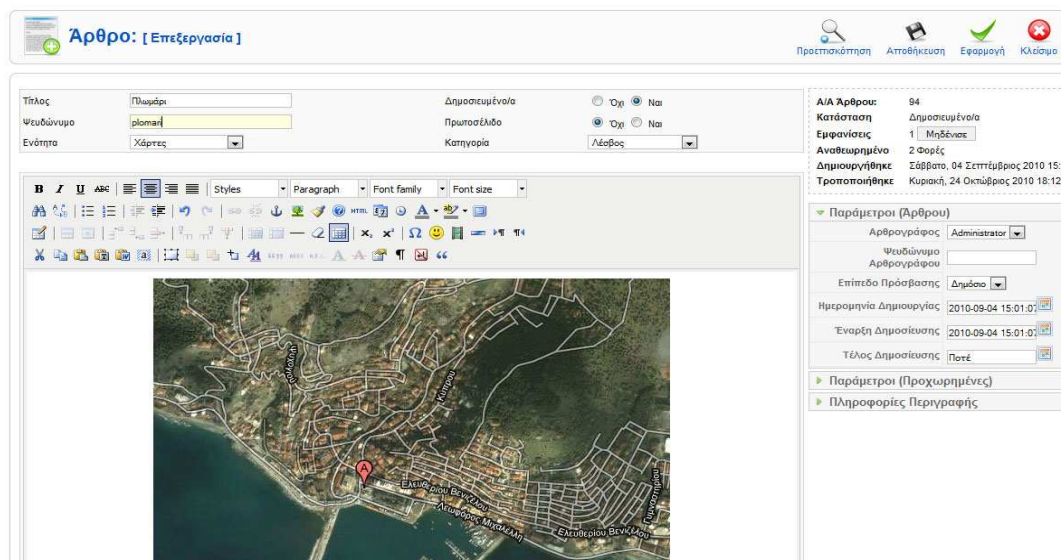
Άρθρο: [ Επεξεργασία ]

Προεπισκόπηση Αποθήκευση Εφαρμογή Κλείσιμο

Τίτλος Πλωμάρι
Ψευδώνυμο plomari
Ενότητα Χάρτες
Δημοσιευμένο/α Όχι Ναι
Πρωτοσέλιδο Όχι Ναι
Κατηγορία Λέσβος

B I U ABC Styles Paragraph Font family Font size

Α/Α Άρθρου: 94
Κατάσταση Δημοσιευμένο/α
Εμφανίσεις 1 Μηδένισε
Αναθεωρημένο 2 Φορές
Δημιουργήθηκε Σάββατο, 04 Σεπτέμβριος 2010 15:
Τροποποιήθηκε Κυριακή, 24 Οκτώβριος 2010 18:12

Παράμετροι (Άρθρου)
Αρθρογράφος Administrator
Ψευδώνυμο Αρθρογράφου
Επίπεδο Πρόσβασης Δημόσιο
Ημερομηνία Δημιουργίας 2010-09-04 15:01:07
Έναρξη Δημοσίευσης 2010-09-04 15:01:07
Τέλος Δημοσίευσης Ποτέ
Παράμετροι (Προχωρημένες)
Πληροφορίες Περιγραφής

Ελευθερίου Βενιζέλου
Λεωφόρος Μιχαέλη
Ελευθερίου Βενιζέλου
Κυπρου
A